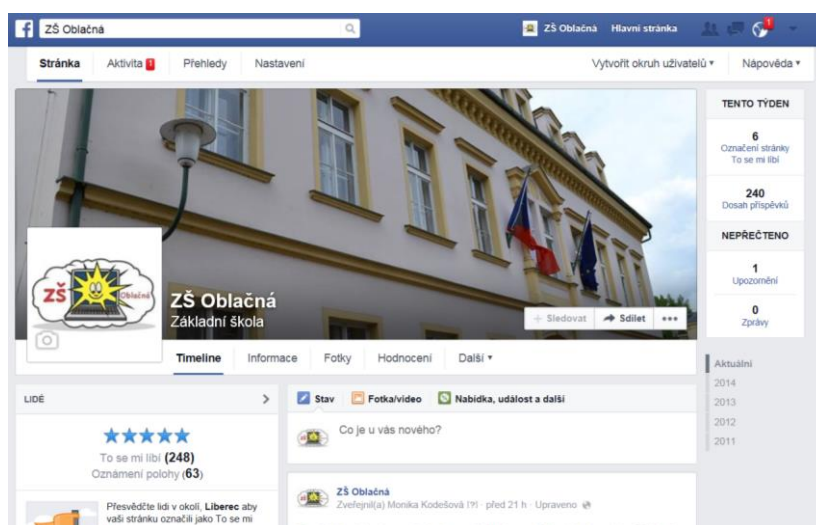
ZŠ Oblačná

ZŠ Oblačná Hlavní stránka

Stránka Aktivita 1 Přehledy Nastavení

Vytvořit okruh uživatelů ▾ Nápověda ▾

TENTO TÝDEN

6
Označení stránky To se mi líbí

240
Dosah příspěvků

NEPŘEČTENO

1
Upozornění

0
Zprávy

ZŠ Oblačná

ZŠ Oblačná
Základní škola

+ Sledovat Sdílet •••

Timeline Informace Fotky Hodnocení Další ▾

Aktuální
2014
2013
2012
2011

LIDÉ

★★★★★
To se mi líbí (248)
Oznámení polohy (63)

Přesvědčte lidi v okolí, Liberec aby vaši stránku označili jako To se mi

Stav Fotka/video Nabídka, událost a další

Co je u vás nového?

ZŠ Oblačná
Zveřejnil(a) Monika Kodešová [?] · před 21 h · Upraveno